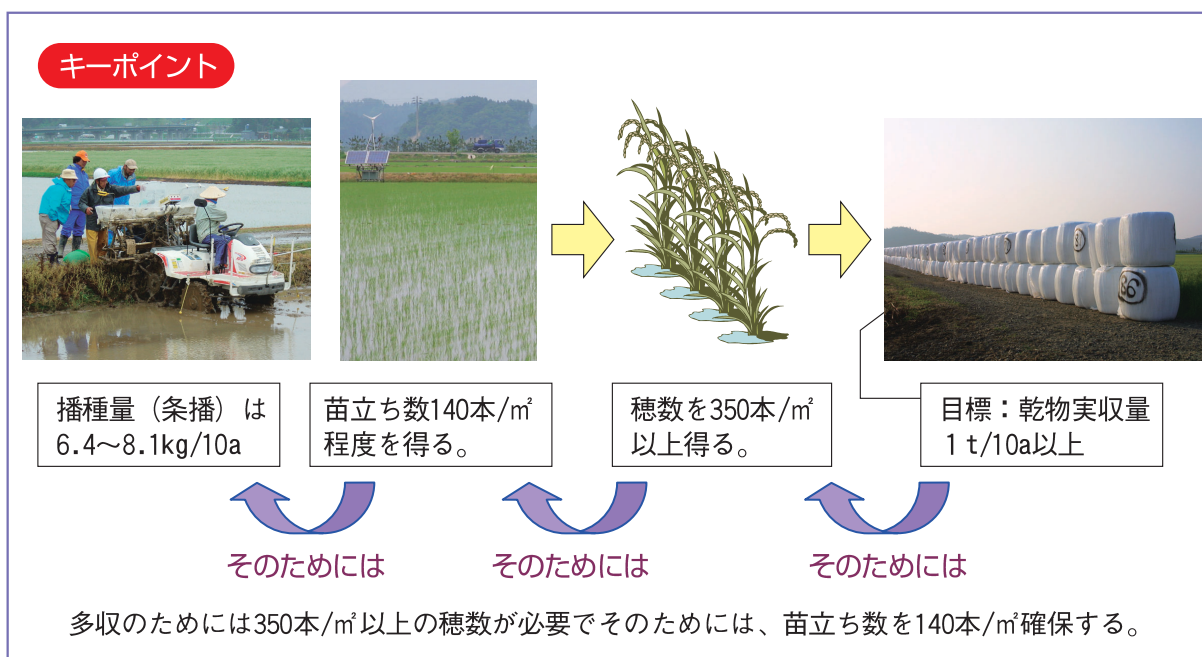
キーポイント

播種量（条播）は
6.4～8.1kg/10a

苗立ち数140本/㎡
程度を得る。

穂数を350本/㎡
以上得る。

目標：乾物実収量
1t/10a以上

そのためには

そのためには

そのためには

多収のためには350本/㎡以上の穂数が必要でそのためには、苗立ち数を140本/㎡確保する。